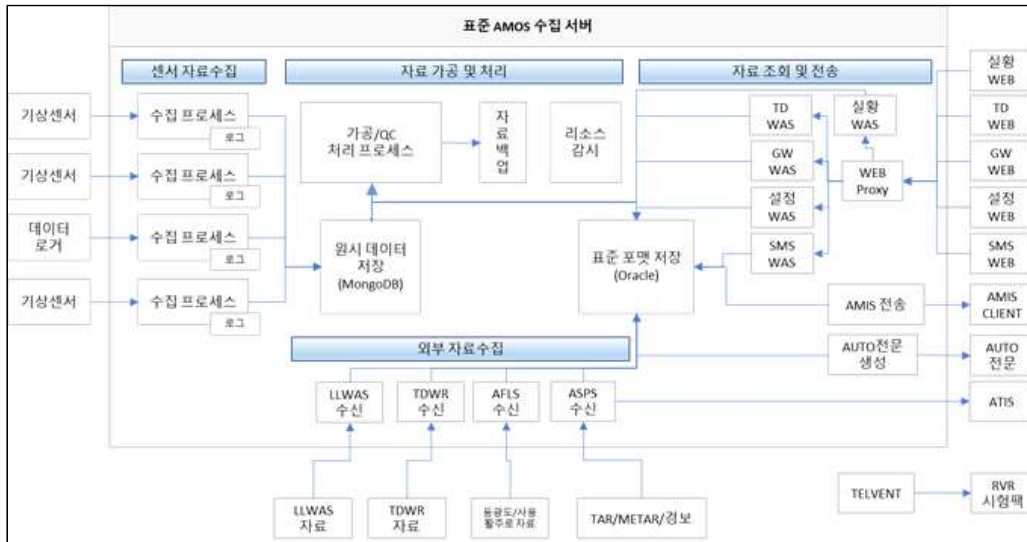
표준 AMOS 수집 서버

센서 자료수집

자료 가공 및 처리

자료 조회 및 전송

기상센서

수집 프로세스
로그

기상센서

수집 프로세스
로그

데이터 로거

수집 프로세스
로그

기상센서

수집 프로세스
로그

가공/QC 처리 프로세스

자료 백업

리소스 감시

원시 데이터 저장 (MongoDB)

표준 포맷 저장 (Oracle)

TD WAS

GW WAS

설정 WAS

SMS WAS

실황 WAS

WEB Proxy

실황 WEB

TD WEB

GW WEB

설정 WEB

SMS WEB

AMIS 전송

AMIS CLIENT

AUTO전문 생성

AUTO 전문

외부 자료수집

LLWAS 수신

TDWR 수신

AFLS 수신

ASPS 수신

ATIS

LLWAS 자료

TDWR 자료

등광도/사용 활주로자료

TAR/METAR/경보

TELVENT

RVR 시험팩